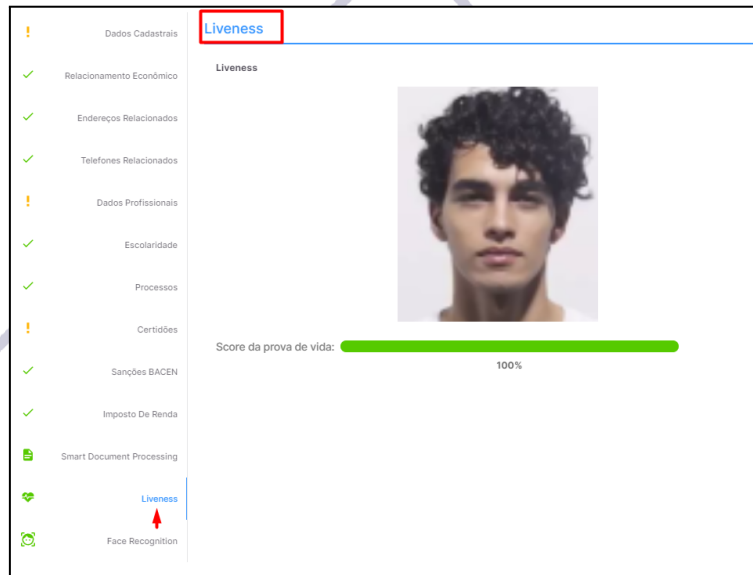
! Dados Cadastrais
✓ Relacionamento Econômico
✓ Endereços Relacionados
✓ Telefones Relacionados
! Dados Profissionais
✓ Escolaridade
✓ Processos
! Certidões
✓ Sanções BACEN
✓ Imposto De Renda
Smart Document Processing
Liveness
Face Recognition

Liveness

Liveness

Score da prova de vida:
100%